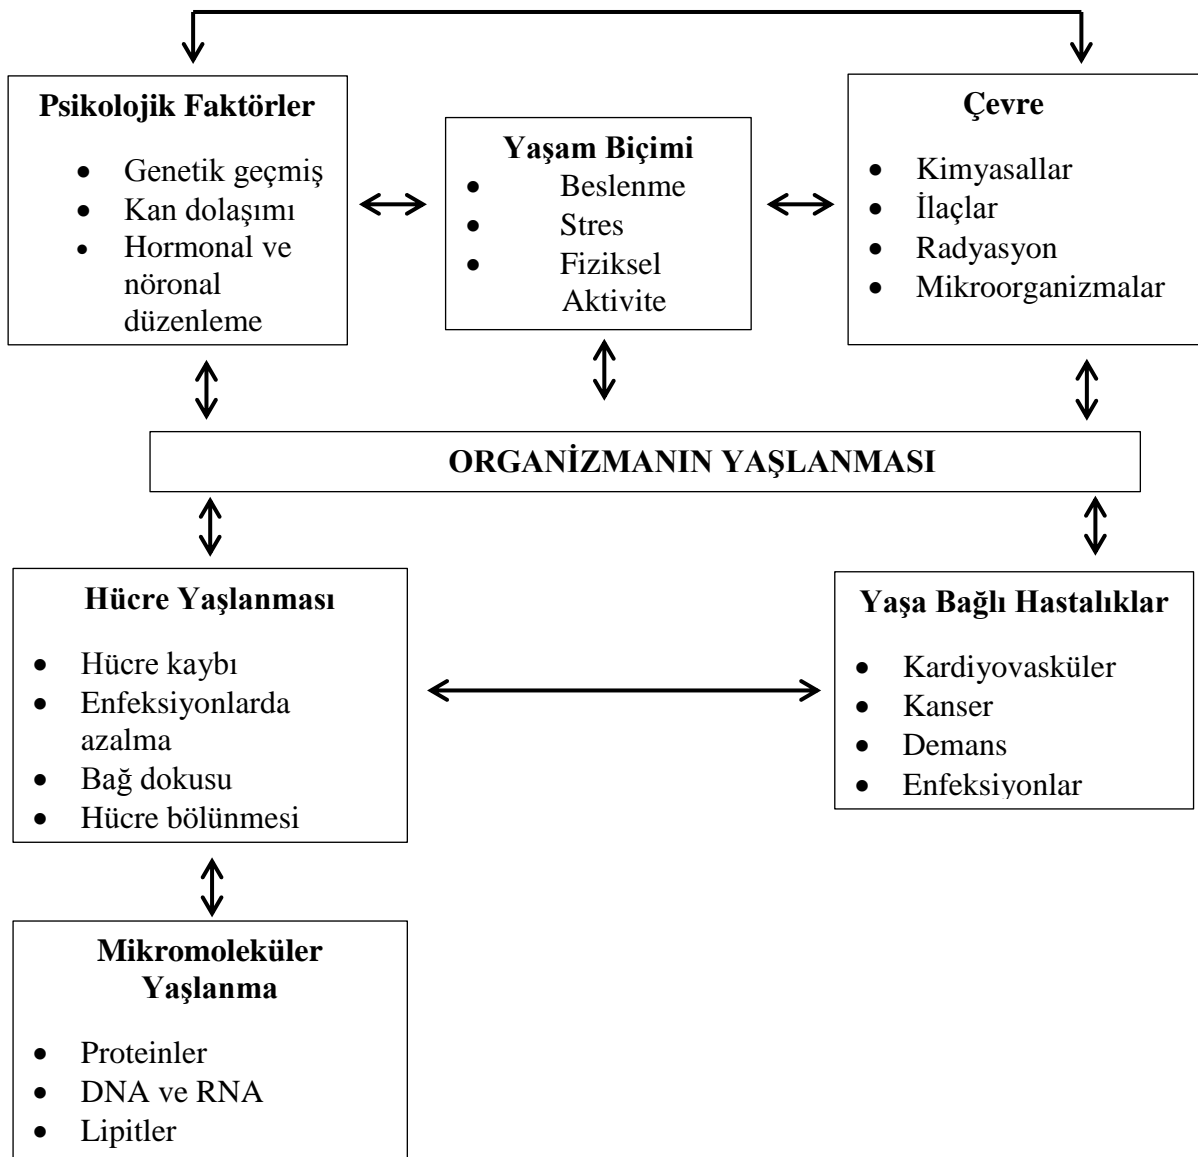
**Psikolojik Faktörler**

- Genetik geçmiş
- Kan dolaşımı
- Hormonal ve nöronal düzenleme

**Yaşam Biçimi**

- Beslenme
- Stres
- Fiziksel Aktivite

**Çevre**

- Kimyasallar
- İlaçlar
- Radyasyon
- Mikroorganizmalar

**ORGANİZMANIN YAŞLANMASI**

**Hücre Yaşlanması**

- Hücre kaybı
- Enfeksiyonlarda azalma
- Bağ dokusu
- Hücre bölünmesi

**Yaşa Bağlı Hastalıklar**

- Kardiyovasküler
- Kanser
- Demans
- Enfeksiyonlar

**Mikromoleküler Yaşlanma**

- Proteinler
- DNA ve RNA
- Lipitler